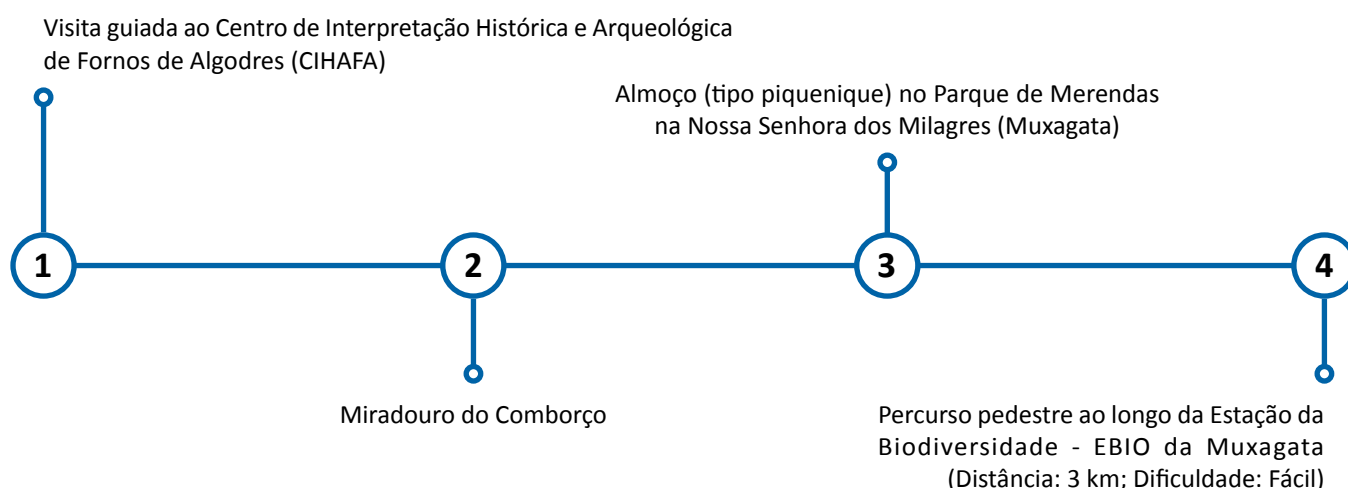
Visita guiada ao Centro de Interpretação Histórica e Arqueológica de Fornos de Algodres (CIHAFA)

Almoço (tipo piquenique) no Parque de Merendas na Nossa Senhora dos Milagres (Muxagata)

1

2

3

4

Miradouro do Comborço

Percurso pedestre ao longo da Estação da Biodiversidade - EBIO da Muxagata (Distância: 3 km; Dificuldade: Fácil)